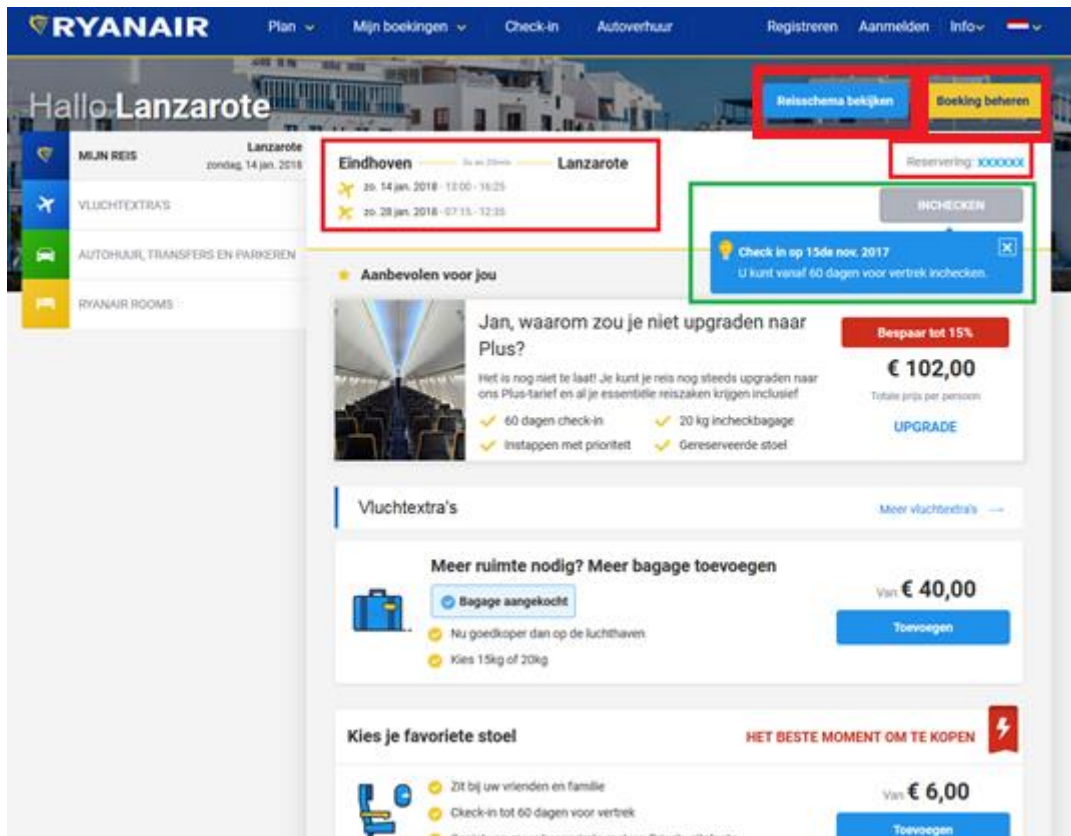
RYANAIR Plan Mijn boekingen Check-in Autoverhuur Registreren Aanmelden Info

Hallo Lanzarote

Reisschema bekijken Boeking beheren

MIJN REIS Lanzarote zondag, 14 jan. 2018

VLUCHTEXTRA'S

AUTOHUUR, TRANSFERS EN PARKEREN

RYANAIR ROOMS

Eindhoven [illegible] Lanzarote

zo. 14 jan. 2018 · 13:00 - 16:25

zo. 28 jan. 2018 · 07:15 - 12:35

Reservering: XXXXXX

INCHECKEN

Check in op 15de nov. 2017
U kunt vanaf 60 dagen voor vertrek inchecken.

Aanbevolen voor jou

Jan, waarom zou je niet upgraden naar Plus?

Het is nog niet te laat! Je kunt je reis nog steeds upgraden naar ons Plus-tarief en al je essentiële reiszaken krijgen inclusief

60 dagen check-in
20 kg incheckbagage
Instappen met prioriteit
Gereserveerde stoel

Bespaar tot 15%

€ 102,00

Totale prijs per persoon

UPGRADE

Vluchtextra's

Meer vluchtextra's →

Meer ruimte nodig? Meer bagage toevoegen

Bagage aangekocht

Nu goedkoper dan op de luchthaven

Kies 15kg of 20kg

Van € 40,00

Toevoegen

Kies je favoriete stoel

HET BESTE MOMENT OM TE KOPEN

Zit bij uw vrienden en familie

Ckeck-in tot 60 dagen voor vertrek

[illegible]

Van € 6,00

Toevoegen